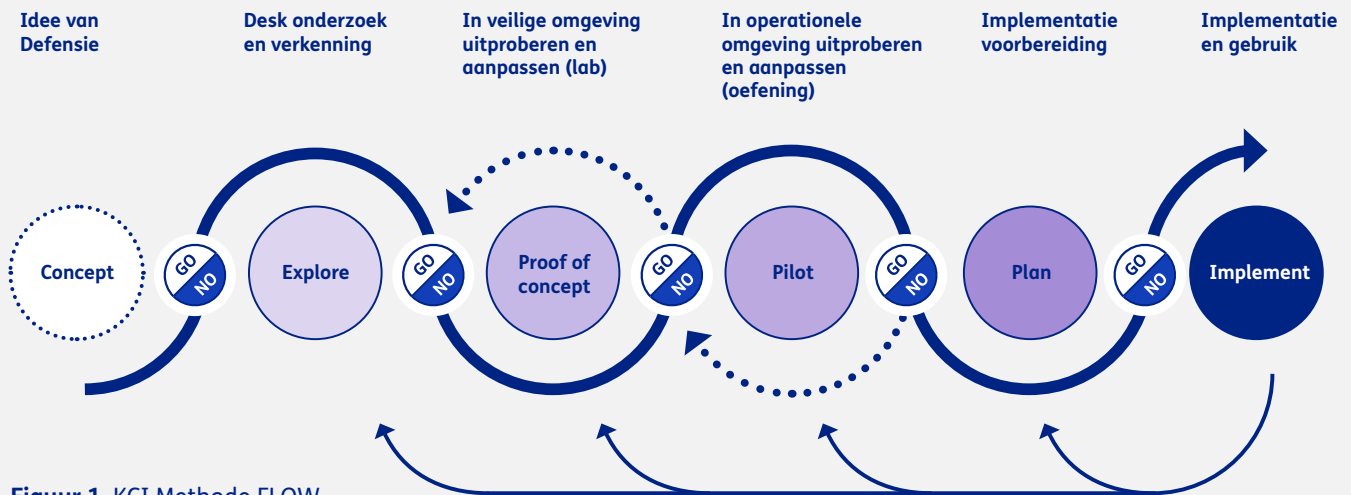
Idee van Defensie

Desk onderzoek en verkenning

In veilige omgeving uitproberen en aanpassen (lab)

In operationele omgeving uitproberen en aanpassen (oefening)

Implementatie voorbereiding

Implementatie en gebruik

Concept

GO NO

Explore

GO NO

Proof of concept

GO NO

Pilot

GO NO

Plan

GO NO

Implement

Figuur 1 KCI Methode FLOW